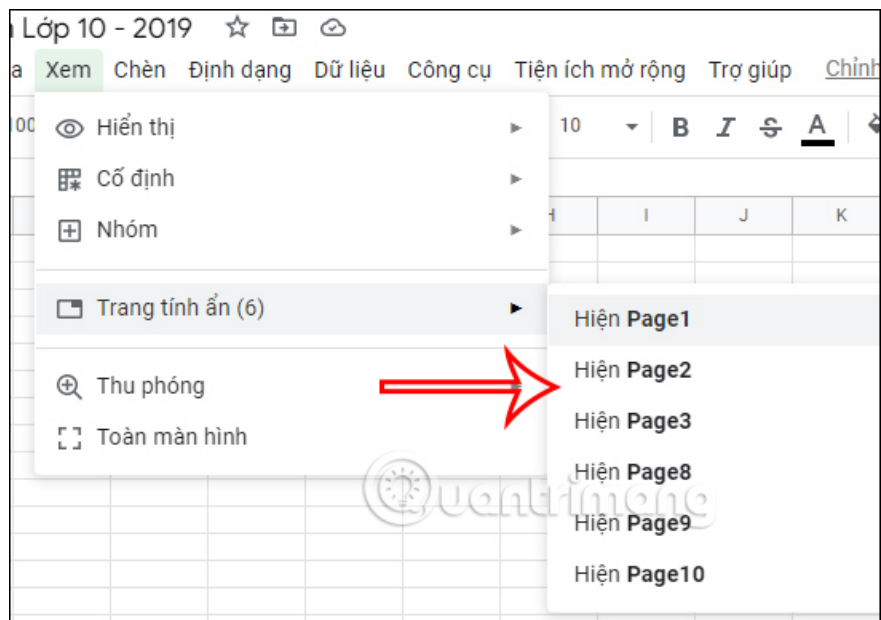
Lớp 10 - 2019

a Xem Chèn Định dạng Dữ liệu Công cụ Tiện ích mở rộng Trợ giúp Chỉnh

100 10 B I S A

H I J K

Hiển thị
Cố định
Nhóm
Trang tính ẩn (6)
Thu phóng
Toàn màn hình

Hiện **Page1**
Hiện **Page2**
Hiện **Page3**
Hiện **Page8**
Hiện **Page9**
Hiện **Page10**

Quantrimang